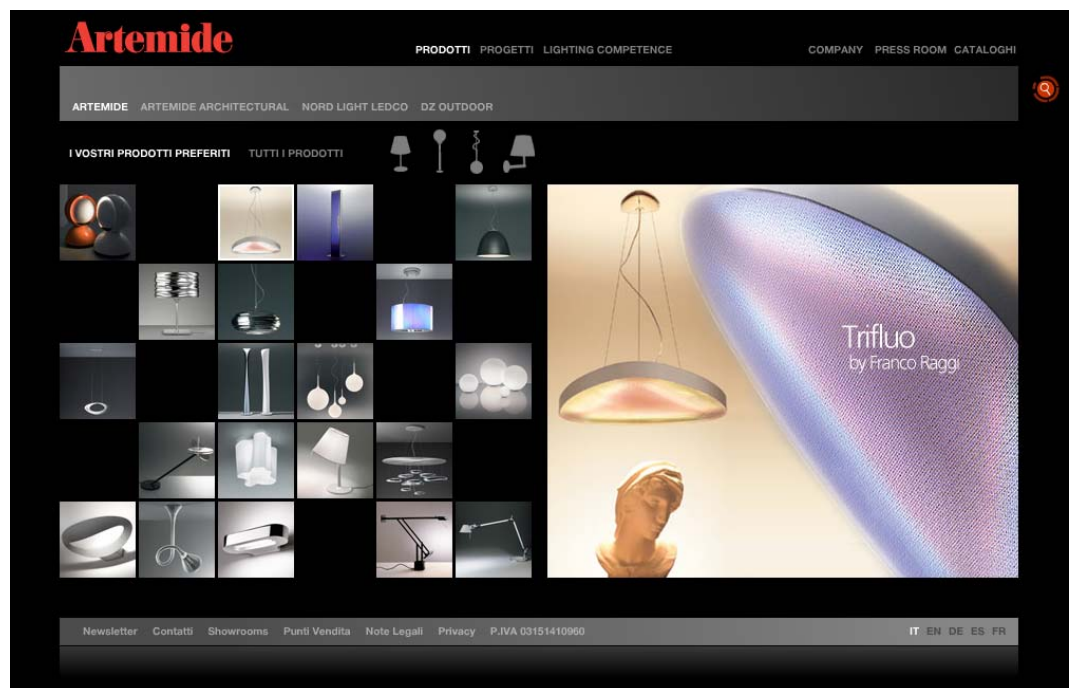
Artemide

PRODOTTI PROGETTI LIGHTING COMPETENCE

COMPANY PRESS ROOM CATALOGHI

ARTEMIDE ARTEMIDE ARCHITECTURAL NORD LIGHT LEDCO DZ OUTDOOR

I VOSTRI PRODOTTI PREFERITI TUTTI I PRODOTTI

Trifluo
by Franco Raggi

Newsletter Contatti Showrooms Punti Vendita Note Legali Privacy P.IVA 03151410960

IT EN DE ES FR